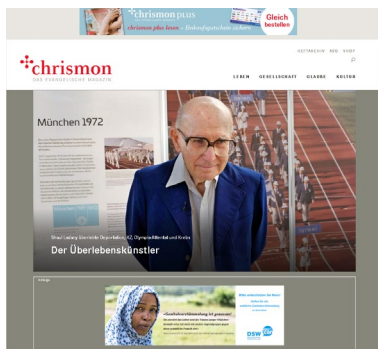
chrismon plus
chrismon plus lesen · Einkaufsgeschenk zu Ihrer
Gleich bestellen

chrismon
DAS EVANGELISCHE MAGAZIN

LEBEN GESELLSCHAFT GLAUBE KULTUR

München 1972

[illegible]

Der Überlebenskünstler

Anzeige

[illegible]

DSW